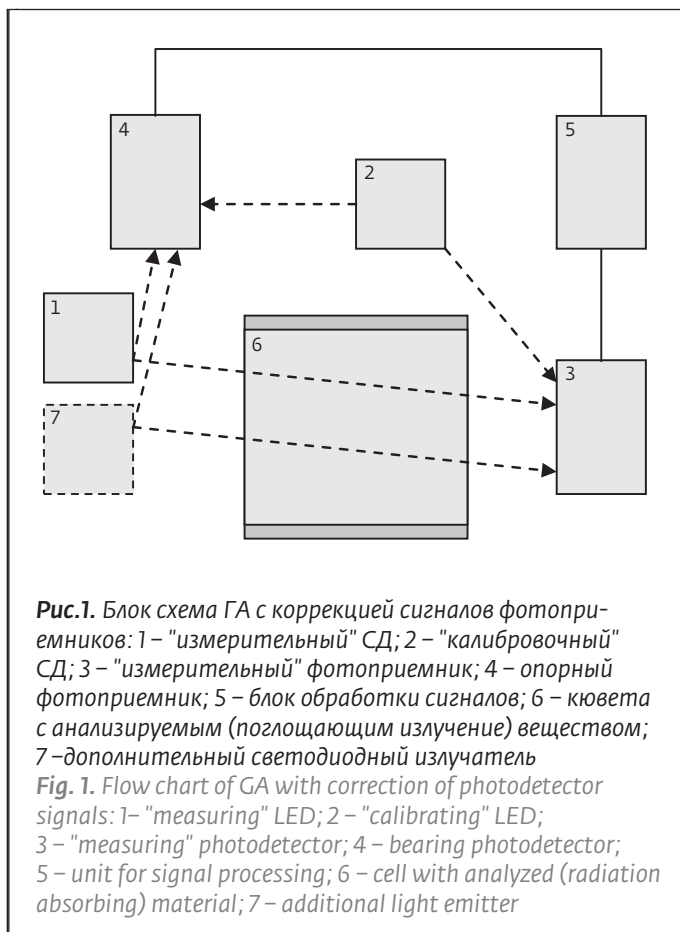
4

5

2

1

6

3

7

Рис.1. Блок схема ГА с коррекцией сигналов фотоприемников: 1 – "измерительный" СД; 2 – "калибровочный" СД; 3 – "измерительный" фотоприемник; 4 – опорный фотоприемник; 5 – блок обработки сигналов; 6 – кювета с анализируемым (поглощающим излучение) веществом; 7 –дополнительный светодиодный излучатель

Fig. 1. Flow chart of GA with correction of photodetector signals: 1– "measuring" LED; 2 – "calibrating" LED; 3 – "measuring" photodetector; 4 – bearing photodetector; 5 – unit for signal processing; 6 – cell with analyzed (radiation absorbing) material; 7 – additional light emitter